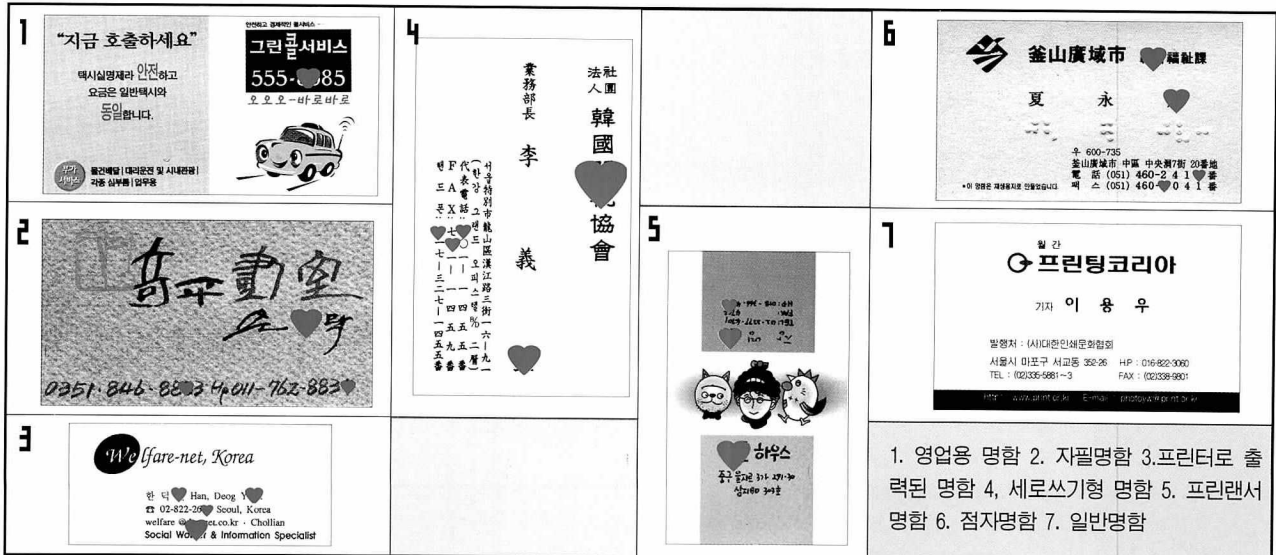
1

"지금 호출하세요"

택시실명제라 안전하고 요금은 일반택시와 동일합니다.

안전하고 경제적인 콜서비스

그린콜서비스

555-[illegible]85

오오오-바로바로

부가서비스 | 물건배달 | 대리운전 및 시내관용 | 각종 심부름 | 업무용

2

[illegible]

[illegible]

0351-846-88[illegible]3 H.P011-762-883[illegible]

3

Welfare-net, Korea

한 덕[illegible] Han, Deog Y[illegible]

☎ 02-822-26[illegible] Seoul, Korea

welfare @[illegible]et.co.kr · Chollian

Social Wo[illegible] & Information Specialist

4

社團法人 韓國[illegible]協會

業務部長 李 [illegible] 義

서울特別市龍山區漢江路三街一六ㅡ九一 (한강그랜드오피스텔 六二層)

代表電話 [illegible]七一ㅡ一四五五

F A X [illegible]七一一ㅡ四五九

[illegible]二七ㅡ一四五五番

5

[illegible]

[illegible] 하우스

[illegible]

6

釜山廣域市 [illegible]福祉課

夏 永 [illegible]

우 600-735

釜山廣域市 中區 中央洞7街 20番地

電 話 (051) 460-2 4 1 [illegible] 番

페 스 (051) 460-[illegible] 0 4 1 番

*이 명함은 재생용지로 만들었습니다.

7

월간 프린팅코리아

기자 이 용 우

발행처 : (사)대한인쇄문화협회

서울시 마포구 서교동 352-26 HP : 016-822-3060

TEL : (02)335-5881~3 FAX : (02)338-9801

http : www.print.or.kr E-mail : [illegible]@print.or.kr

1. 영업용 명함 2. 자필명함 3.프린터로 출력된 명함 4, 세로쓰기형 명함 5. 프린랜서 명함 6. 점자명함 7. 일반명함